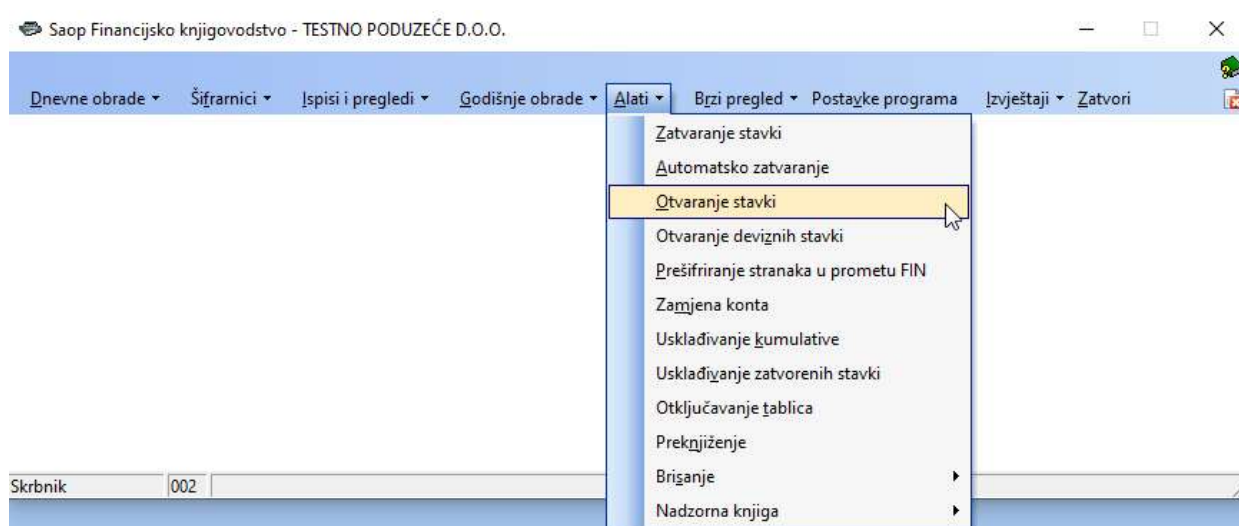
Saop Financijsko knjigovodstvo - TESTNO PODUZEĆE D.O.O.

Dnevne obrade ▾ Šifrarnici ▾ Ispisi i pregledi ▾ Godišnje obrade ▾ Alati ▾ Brzi pregled ▾ Postavke programa Izvještaji ▾ Zatvori

Zatvaranje stavki
Automatsko zatvaranje
Otvaranje stavki
Otvaranje deviznih stavki
Prešifriranje stranaka u prometu FIN
Zamjena konta
Usklađivanje kumulative
Usklađivanje zatvorenih stavki
Otključavanje tablica
Preknjiženje
Brisanje
Nadzorna knjiga

Skrbnik 002